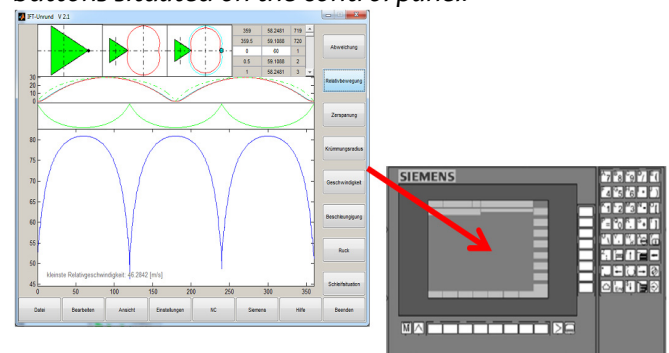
buttons situated on the control panel.

IFT-Unrund V 2.1

| 359 | 58.2481 | 719 |
|---|---|---|
| 359.5 | 59.1888 | 720 |
| 0 | 60 | 1 |
| 0.5 | 59.1888 | 2 |
| 1 | 58.2481 | 3 |

Abweichung
Relativbewegung
Zerspanung
Krümmungsradius
Geschwindigkeit
Beschleunigung
Ruck
Schleifsituation

30
20
10
0

80
75
70
65
60
55
50
45

kleinste Relativgeschwindigkeit: 46.2842 [m/s]

0 50 100 150 200 250 300 350

Datei
Bearbeiten
Ansicht
Einstellungen
NC
Siemens
Hilfe
Beenden

SIEMENS

M